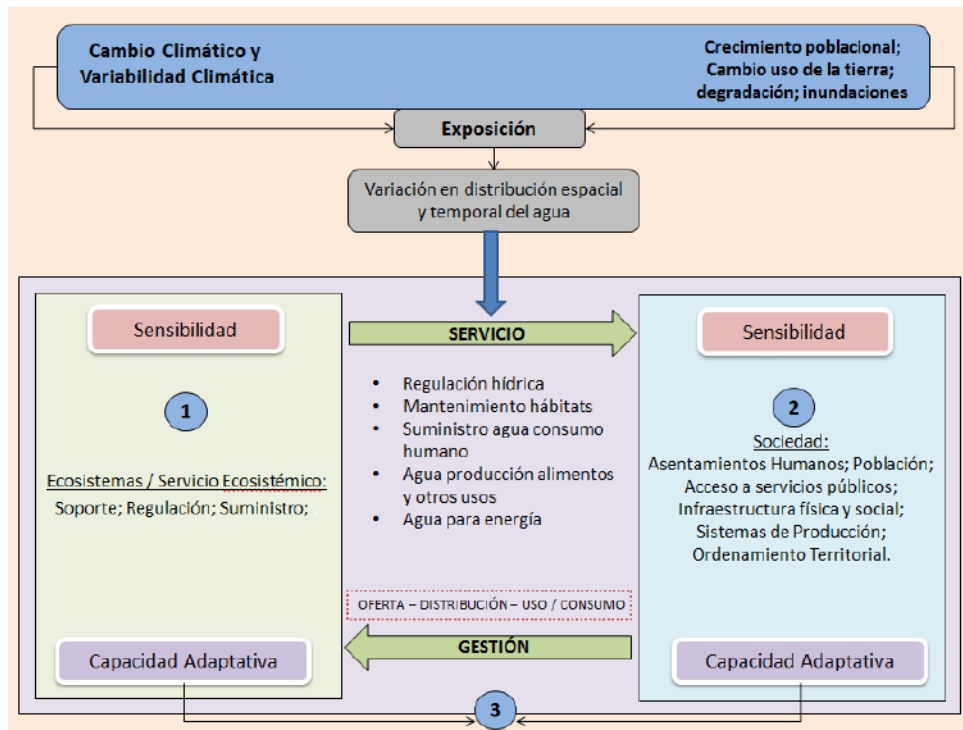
Cambio Climático y Variabilidad Climática

Crecimiento poblacional; Cambio uso de la tierra; degradación; inundaciones

Exposición

Variación en distribución espacial y temporal del agua

Sensibilidad

1

Ecosistemas / Servicio Ecosistémico:
Soporte; Regulación; Suministro;

Capacidad Adaptativa

SERVICIO

• Regulación hídrica
• Mantenimiento hábitats
• Suministro agua consumo humano
• Agua producción alimentos y otros usos
• Agua para energía

OFERTA – DISTRIBUCIÓN – USO / CONSUMO

GESTIÓN

Sensibilidad

2

Sociedad:
Asentamientos Humanos; Población;
Acceso a servicios públicos;
Infraestructura física y social;
Sistemas de Producción;
Ordenamiento Territorial.

Capacidad Adaptativa

3